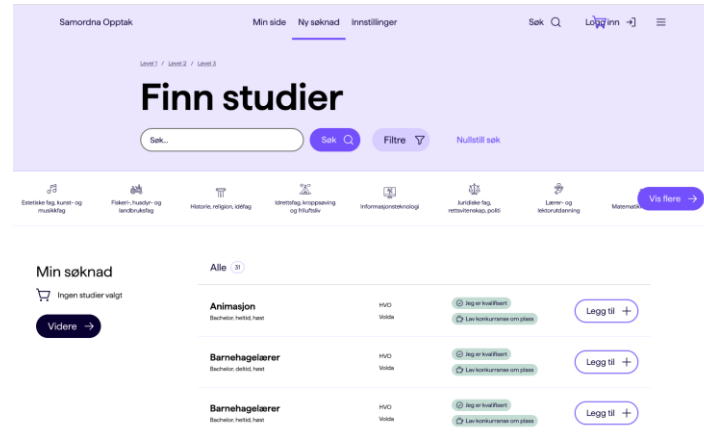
Samordna Opptak

Min side Ny søknad Innstillinger

Søk Logg inn

Level 1 / Level 2 / Level 3

Finn studier

Søk..

Søk

Filtre

Nullstill søk

Estetiske fag, kunst- og musikkfag

Fiskeri-, husdyr- og landbruksfag

Historie, religion, idéfag

Idrettsfag, kroppsøving og friluftsliv

Informasjonsteknologi

Juridiske fag, rettsvitenskap, politi

Lærer- og lektorutdanning

Matematikk

Vis flere

Min søknad

Ingen studier valgt

Videre

Alle 31

Animasjon
Bachelor, heltid, høst
HVO
Volda
Jeg er kvalifisert
Lav konkurranse om plass
Legg til

Barnehagelærer
Bachelor, deltid, høst
HVO
Volda
Jeg er kvalifisert
Lav konkurranse om plass
Legg til

Barnehagelærer
Bachelor, heltid, høst
HVO
Volda
Jeg er kvalifisert
Lav konkurranse om plass
Legg til